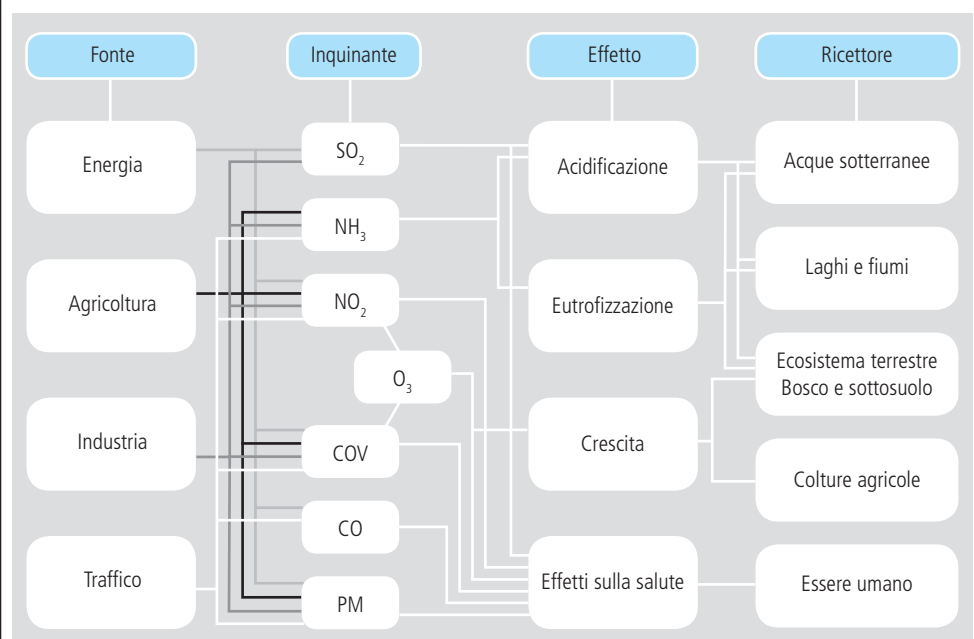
Fonte
Inquinante
Effetto
Ricettore

Energia
Agricoltura
Industria
Traffico

$SO_2$
$NH_3$
$NO_2$
$O_3$
COV
CO
PM

Acidificazione
Eutrofizzazione
Crescita
Effetti sulla salute

Acque sotterranee
Laghi e fiumi
Ecosistema terrestre Bosco e sottosuolo
Colture agricole
Essere umano